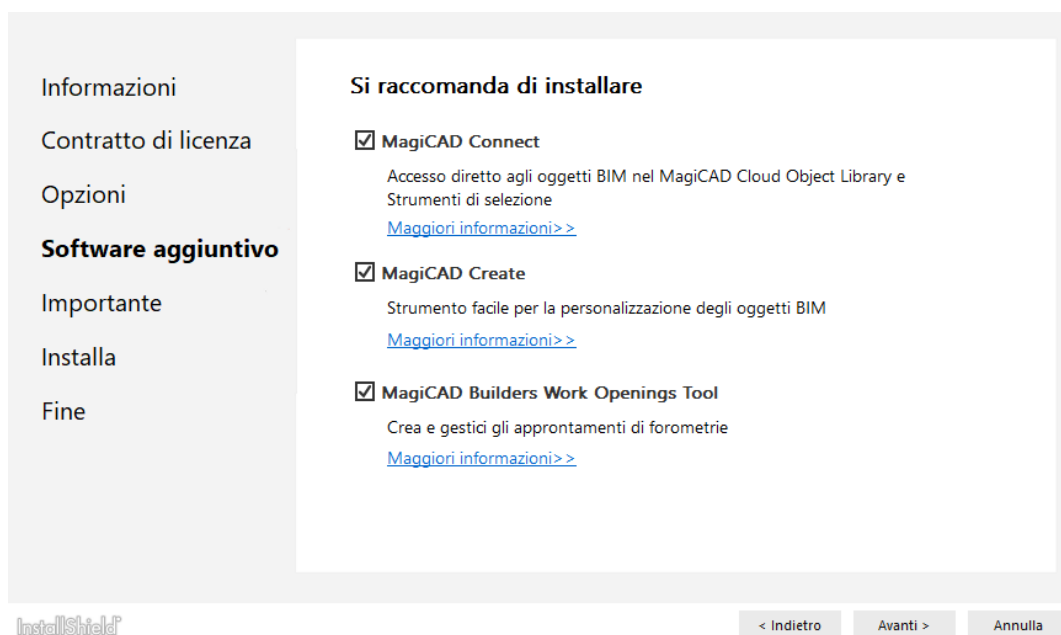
Informazioni

Contratto di licenza

Opzioni

Software aggiuntivo

Importante

Installa

Fine

Si raccomanda di installare

☑ MagiCAD Connect

Accesso diretto agli oggetti BIM nel MagiCAD Cloud Object Library e Strumenti di selezione

Maggiori informazioni>>

☑ MagiCAD Create

Strumento facile per la personalizzazione degli oggetti BIM

Maggiori informazioni>>

☑ MagiCAD Builders Work Openings Tool

Crea e gestici gli approntamenti di forometrie

Maggiori informazioni>>

InstallShield

< Indietro

Avanti >

Annulla